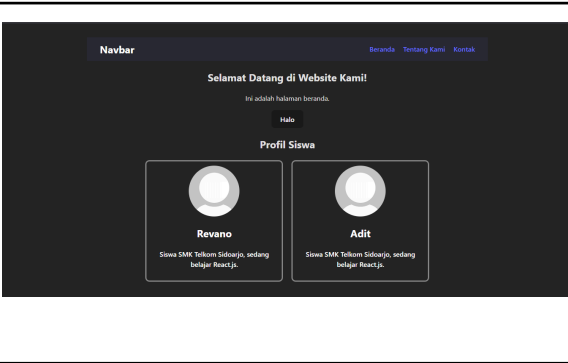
Navbar

Beranda Tentang Kami Kontak

Selamat Datang di Website Kami!

Ini adalah halaman beranda.

Halo

Profil Siswa

Revano

Siswa SMK Telkom Sidoarjo, sedang belajar React.js.

Adit

Siswa SMK Telkom Sidoarjo, sedang belajar React.js.